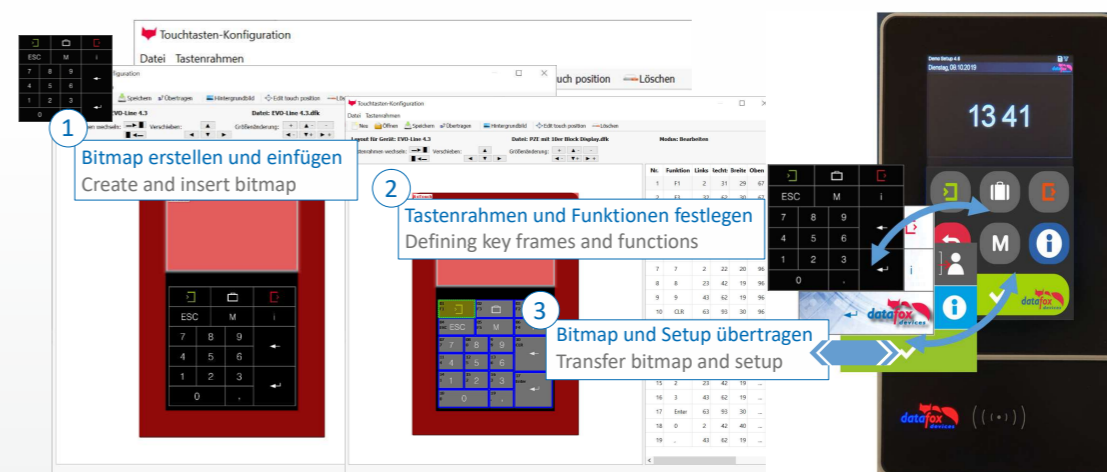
Touchtasten-Konfiguration
Datei Tastenrahmen
uch position Löschen

ESC M i
7 8 9
4 5 6
1 2 3
0 .

1
Bitmap erstellen und einfügen
Create and insert bitmap

ESC M i
7 8 9
4 5 6
1 2 3
0 .

2
Tastenrahmen und Funktionen festlegen
Defining key frames and functions

ESC
7 8 9
4 5 6
1 2 3
0

3
Bitmap und Setup übertragen
Transfer bitmap and setup

| Nr. | Funktion | Links | Oben | Breite | Oben |
|---|---|---|---|---|---|
| 1 | F1 | 2 | 31 | 29 | 67 |
| 7 | 7 | 2 | 22 | 20 | 96 |
| 8 | 8 | 23 | 42 | 19 | 96 |
| 9 | 9 | 43 | 62 | 19 | 96 |
| 10 | CLR | 63 | 93 | 30 | 96 |
| 15 | 2 | 23 | 42 | 19 | |
| 16 | 3 | 43 | 62 | 19 | |
| 17 | Enter | 63 | 93 | 30 | |
| 18 | 0 | 2 | 42 | 40 | |
| 19 | . | 43 | 62 | 19 | |

ESC M i
7 8 9
4 5 6
1 2 3
0 .

datafox devices

Demo Setup 4.0
Dienstag, 08.10.2019
13 41
M

datafox devices